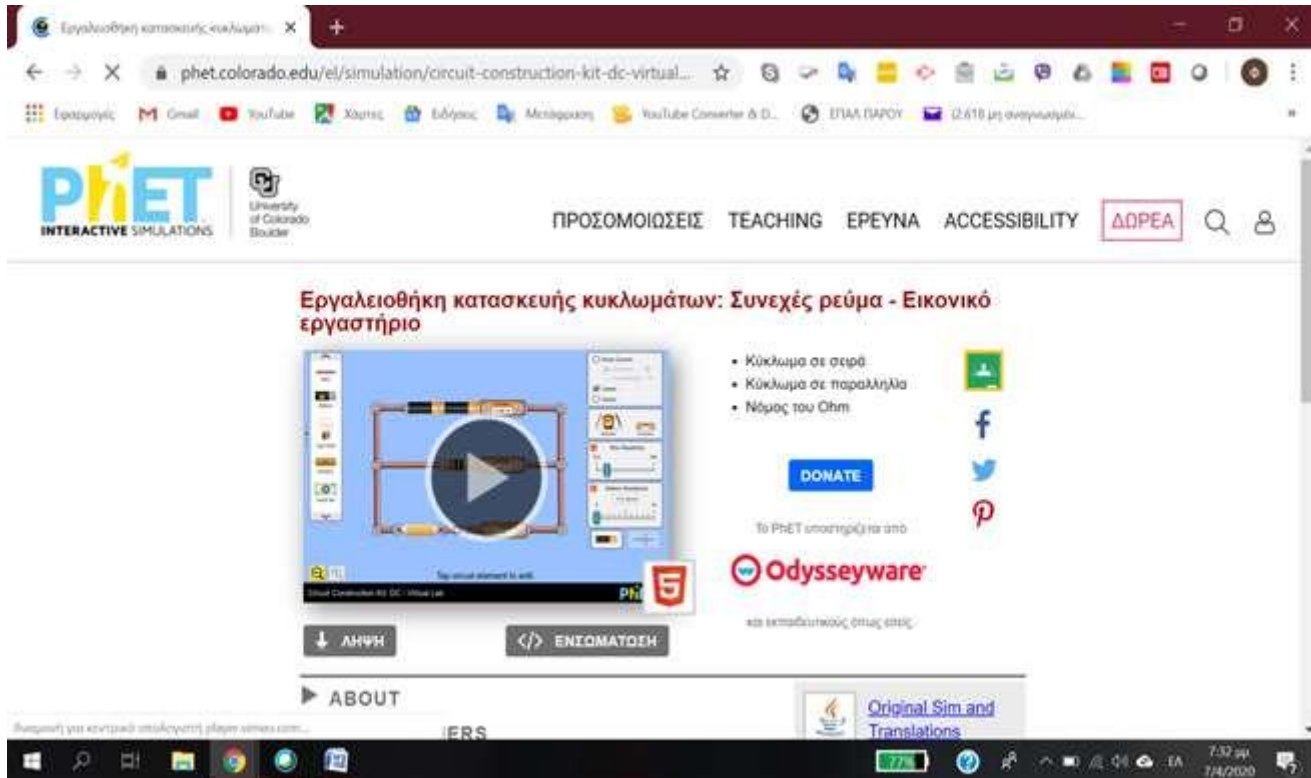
Εργαλειοθήκη κατασκευής κυκλωμάτ... ×

phet.colorado.edu/el/simulation/circuit-construction-kit-dc-virtual...

Εφαρμογές Gmail YouTube Χάρτες Ειδήσεις Μετάφραση YouTube Converter & D... ΕΠΑΛ ΠΑΡΟΥ (2.618 μη αναγνωσμέν...

PhET INTERACTIVE SIMULATIONS University of Colorado Boulder

ΠΡΟΣΟΜΟΙΩΣΕΙΣ TEACHING ΕΡΕΥΝΑ ACCESSIBILITY ΔΩΡΕΑ

Εργαλειοθήκη κατασκευής κυκλωμάτων: Συνεχές ρεύμα - Εικονικό εργαστήριο

• Κύκλωμα σε σειρά
• Κύκλωμα σε παραλληλία
• Νόμος του Ohm

DONATE

Το PhET υποστηρίζεται από

Odysseyware

και εκπαιδευτικούς όπως εσείς.

Circuit Construction Kit: DC - Virtual Lab

ΛΗΨΗ

ΕΝΣΩΜΑΤΩΣΗ

ABOUT

Original Sim and Translations

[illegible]ERS

Αναμονή για κεντρικό υπολογιστή player.vimeo.com...

77%

7:32 μμ
7/4/2020